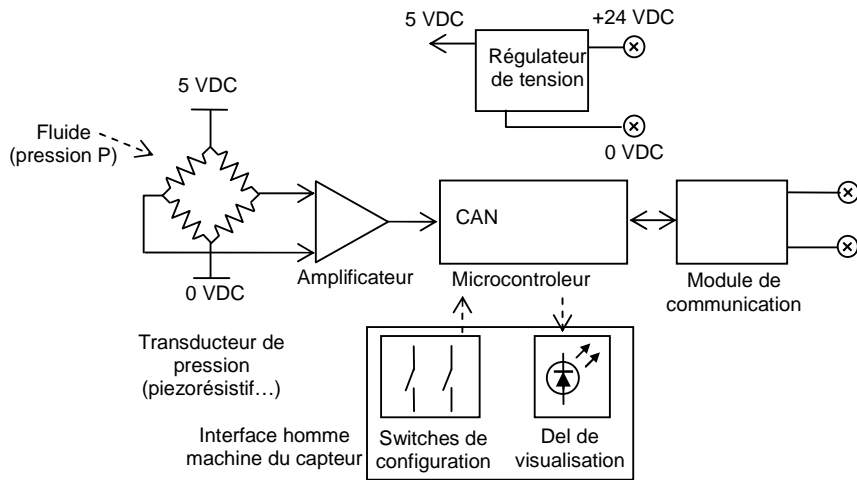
5 VDC
+24 VDC
Régulateur de tension
0 VDC
5 VDC
Fluide (pression P)
0 VDC
Amplificateur
CAN
Microcontroleur
Module de communication
Transducteur de pression (piezorésistif…)
Interface homme machine du capteur
Switches de configuration
Del de visualisation